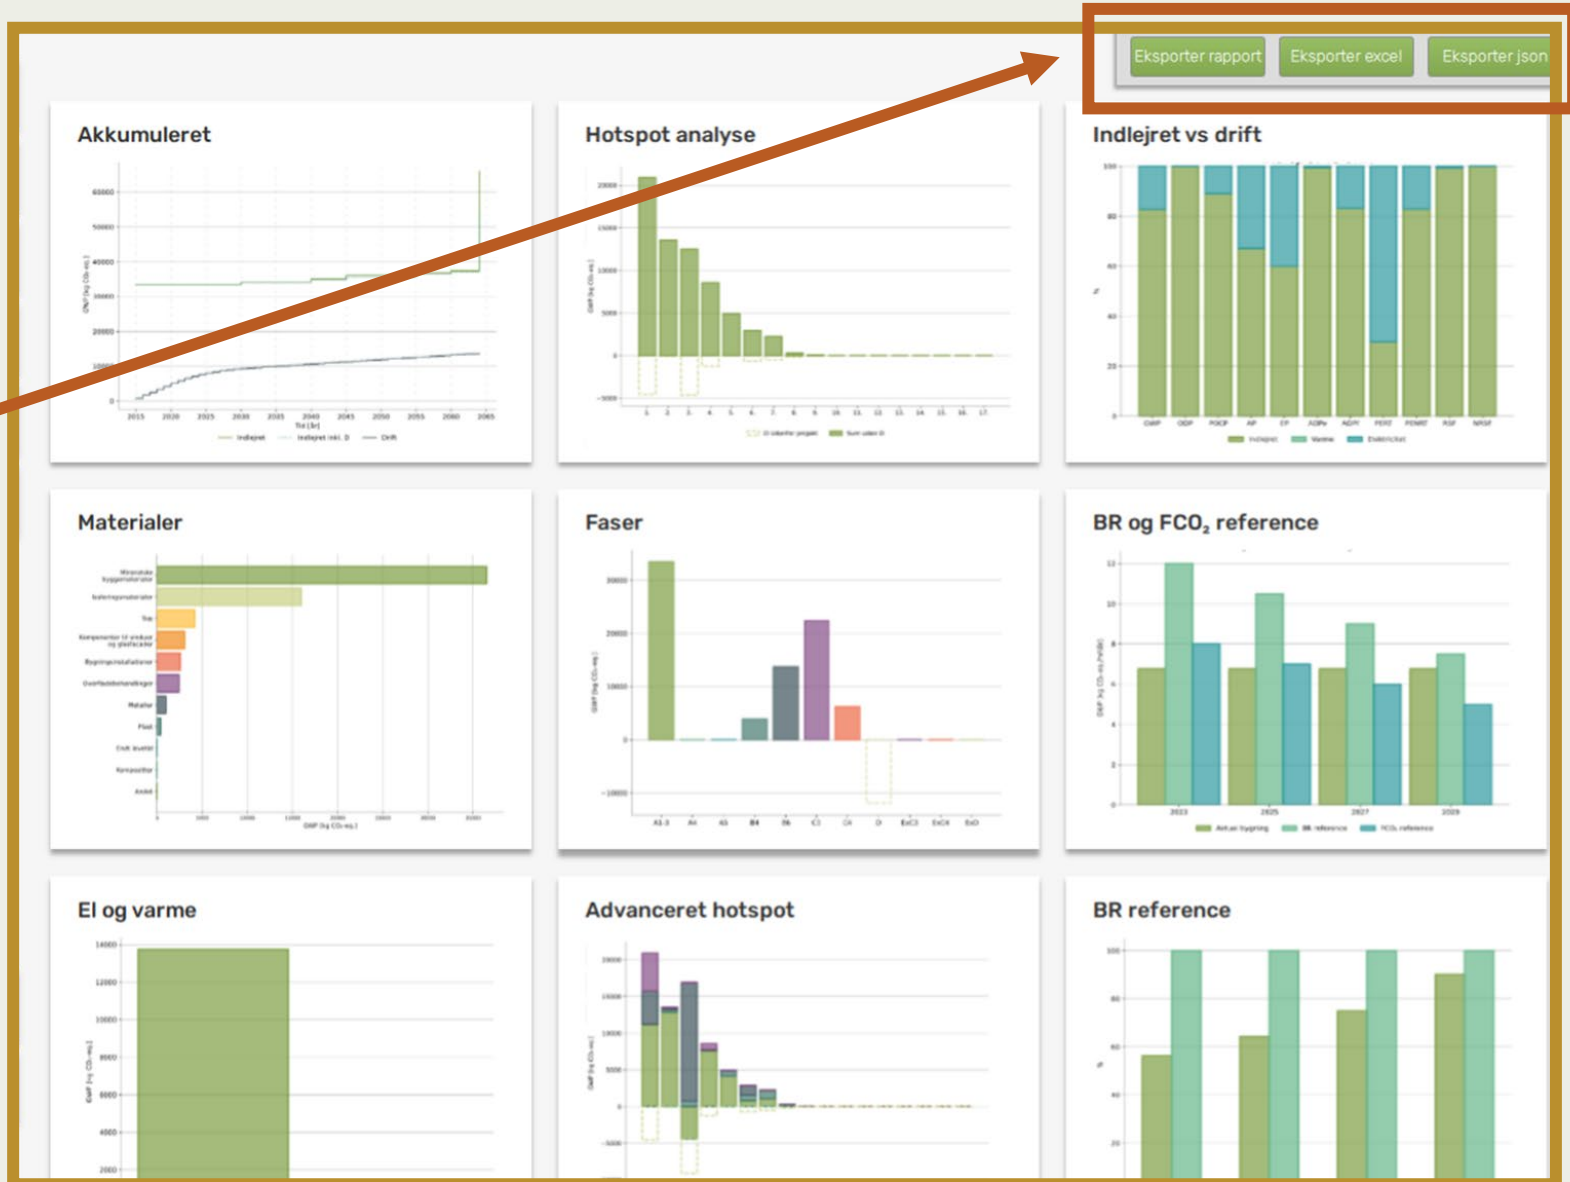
Eksporter rapport
Eksporter excel
Eksporter json

Akkumuleret

60000
50000
40000
30000
20000
10000
0
2015 2020 2025 2030 2035 2040 2045 2050 2055 2060 2065
Tid [år]
Indlejret
Indlejret inkl. D
Drift

Hotspot analyse

20000
15000
10000
5000
0
−5000
1 2 3 4 5 6 7 8 9 10 11 12 13 14 15 16 17

Indlejret vs drift

100
80
60
%
40
20
0
GWP ODP POCP AP EP ADPe ADPf PERT PENRT RSF NRSF
Indlejret
Varme
Elektricitet

Materialer

Mineralske byggematerialer
Isoleringsprodukter
Træ
Komponenter til vinduer og glasfacader
Bygningsinstallationer
Overfladebehandlinger
Metaller
Plast
Andet

Faser

30000
20000
10000
0
−10000
A1-3 A4 A5 B4 B6 C3 C4 D

BR og $FCO_2$ reference

12
10
8
6
4
2
0
2023 2025 2027 2029
Aktuel bygning
BR reference
$FCO_2$ reference

El og varme

14000
12000
10000
8000
6000
4000
2000

Advanceret hotspot

20000
15000
10000
5000
0
−5000

BR reference

100
80
60
%
40
20